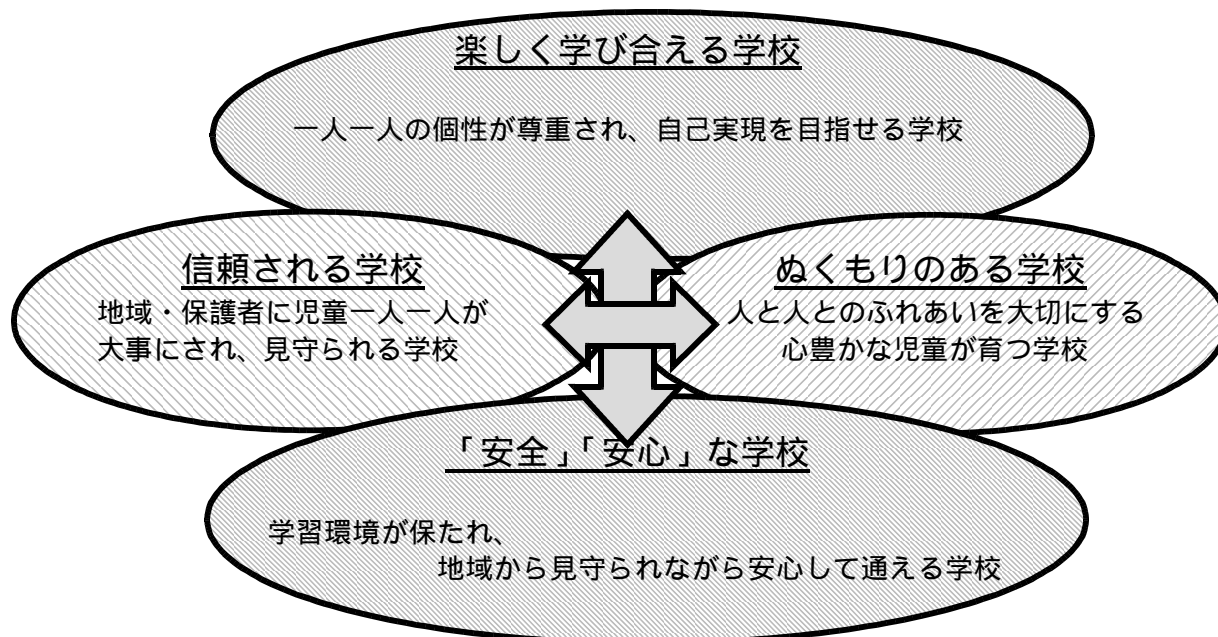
楽しく学び合える学校

一人一人の個性が尊重され、自己実現を目指せる学校

信頼される学校

地域・保護者に児童一人一人が大事にされ、見守られる学校

ぬくもりのある学校

人と人とのふれあいを大切にする心豊かな児童が育つ学校

「安全」「安心」な学校

学習環境が保たれ、
地域から見守られながら安心して通える学校